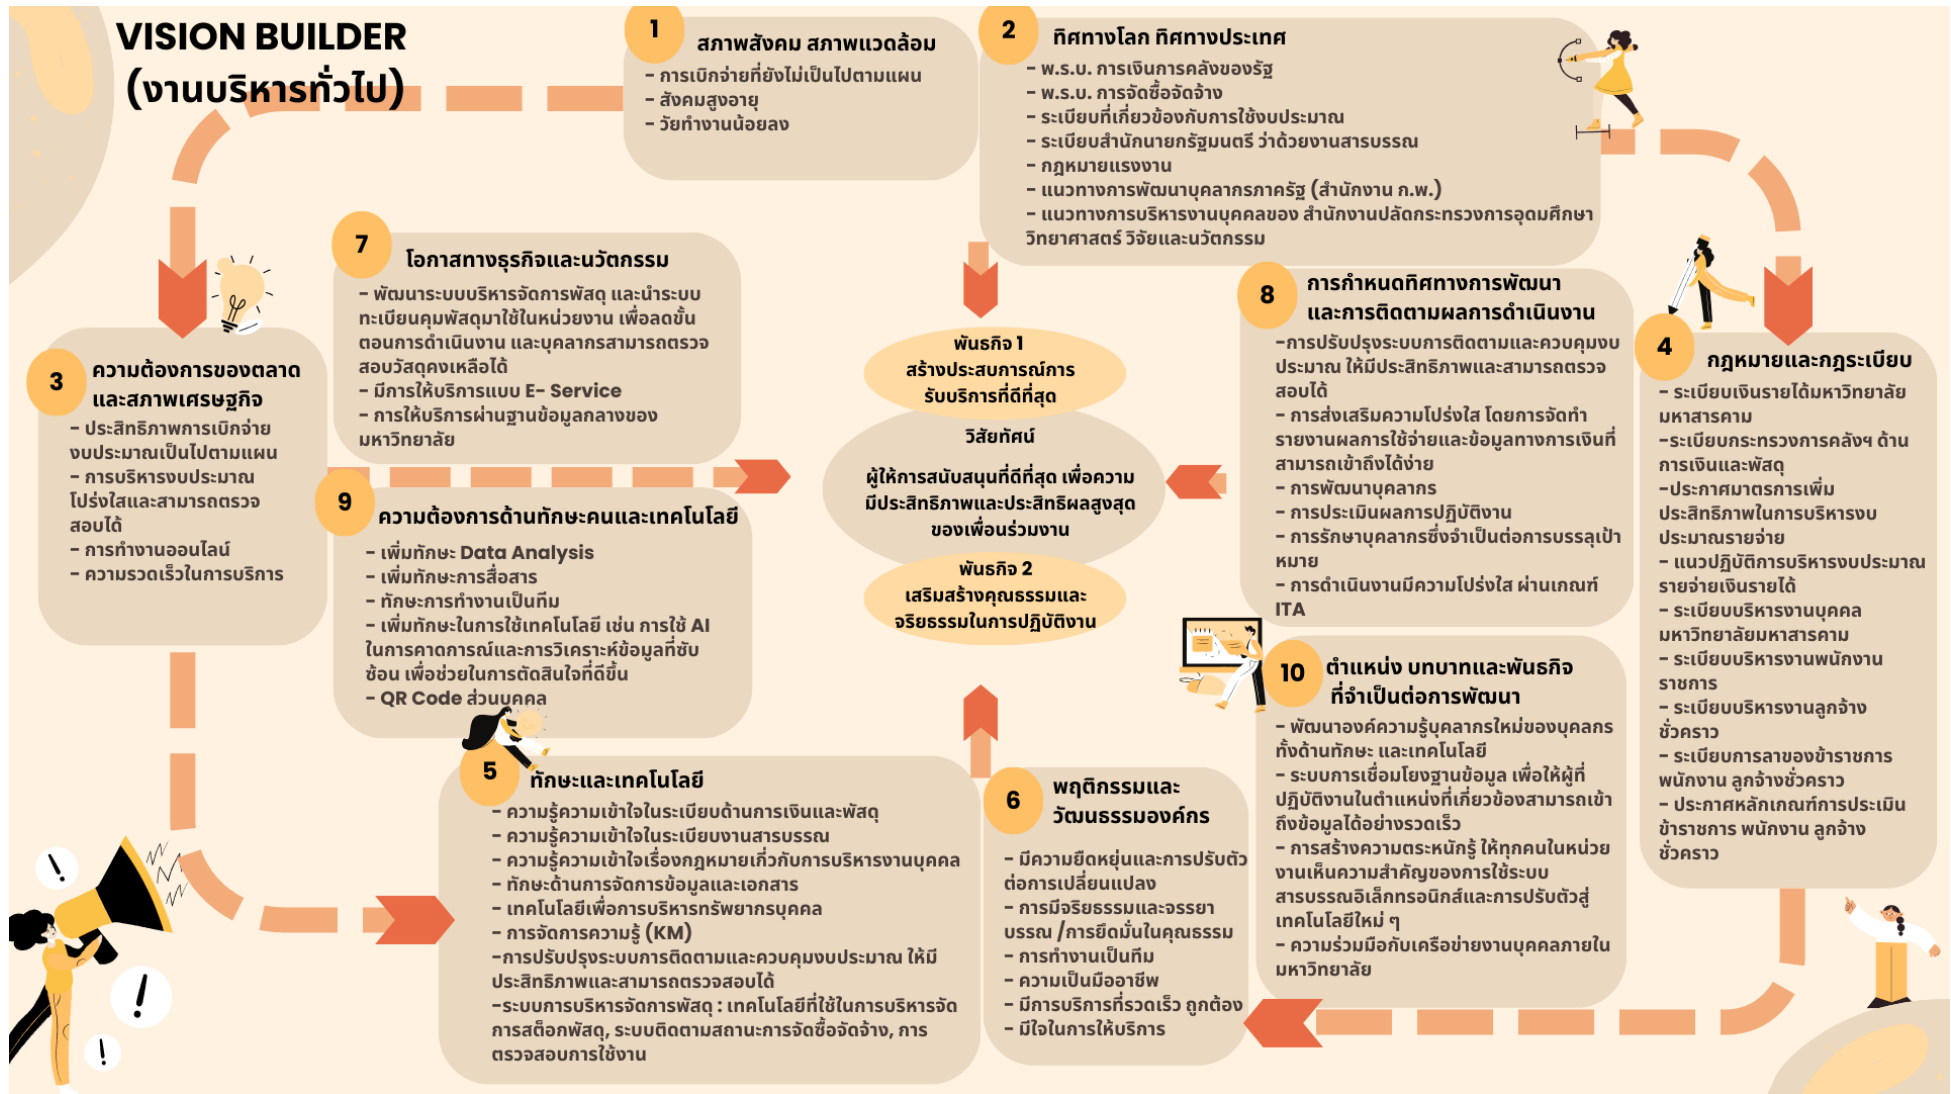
VISION BUILDER
(งานบริหารทั่วไป)

1
สภาพสังคม สภาพแวดล้อม
- การเบิกจ่ายที่ยังไม่เป็นไปตามแผน
- สังคมสูงอายุ
- วัยทำงานน้อยลง

2
ทิศทางโลก ทิศทางประเทศ
- พ.ร.บ. การเงินการคลังของรัฐ
- พ.ร.บ. การจัดซื้อจัดจ้าง
- ระเบียบที่เกี่ยวข้องกับการใช้งบประมาณ
- ระเบียบสำนักนายกรัฐมนตรี ว่าด้วยงานสารบรรณ
- กฎหมายแรงงาน
- แนวทางการพัฒนาบุคลากรภาครัฐ (สำนักงาน ก.พ.)
- แนวทางการบริหารงานบุคคลของ สำนักงานปลัดกระทรวงการอุดมศึกษา วิทยาศาสตร์ วิจัยและนวัตกรรม

7
โอกาสทางธุรกิจและนวัตกรรม
- พัฒนาระบบบริหารจัดการพัสดุ และนำระบบทะเบียนคุมพัสดุมาใช้ในหน่วยงาน เพื่อลดขั้นตอนการดำเนินงาน และบุคลากรสามารถตรวจสอบวัสดุคงเหลือได้
- มีการให้บริการแบบ E- Service
- การให้บริการผ่านฐานข้อมูลกลางของมหาวิทยาลัย

3
ความต้องการของตลาดและสภาพเศรษฐกิจ
- ประสิทธิภาพการเบิกจ่ายงบประมาณเป็นไปตามแผน
- การบริหารงบประมาณโปร่งใสและสามารถตรวจสอบได้
- การทำงานออนไลน์
- ความรวดเร็วในการบริการ

พันธกิจ 1
สร้างประสบการณ์การรับบริการที่ดีที่สุด

วิสัยทัศน์
ผู้ให้การสนับสนุนที่ดีที่สุด เพื่อความมีประสิทธิภาพและประสิทธิผลสูงสุดของเพื่อนร่วมงาน

พันธกิจ 2
เสริมสร้างคุณธรรมและจริยธรรมในการปฏิบัติงาน

8
การกำหนดทิศทางการพัฒนาและการติดตามผลการดำเนินงาน
-การปรับปรุงระบบการติดตามและควบคุมงบประมาณ ให้มีประสิทธิภาพและสามารถตรวจสอบได้
- การส่งเสริมความโปร่งใส โดยการจัดทำรายงานผลการใช้จ่ายและข้อมูลทางการเงินที่สามารถเข้าถึงได้ง่าย
- การพัฒนาบุคลากร
- การประเมินผลการปฏิบัติงาน
- การรักษาบุคลากรซึ่งจำเป็นต่อการบรรลุเป้าหมาย
- การดำเนินงานมีความโปร่งใส ผ่านเกณฑ์ ITA

4
กฎหมายและกฎระเบียบ
- ระเบียบเงินรายได้มหาวิทยาลัยมหาสารคาม
-ระเบียบกระทรวงการคลังฯ ด้านการเงินและพัสดุ
-ประกาศมาตรการเพิ่มประสิทธิภาพในการบริหารงบประมาณรายจ่าย
- แนวปฏิบัติการบริหารงบประมาณรายจ่ายเงินรายได้
- ระเบียบบริหารงานบุคคลมหาวิทยาลัยมหาสารคาม
- ระเบียบบริหารงานพนักงานราชการ
- ระเบียบบริหารงานลูกจ้างชั่วคราว
- ระเบียบการลาของข้าราชการ พนักงาน ลูกจ้างชั่วคราว
- ประกาศหลักเกณฑ์การประเมินข้าราชการ พนักงาน ลูกจ้างชั่วคราว

9
ความต้องการด้านทักษะคนและเทคโนโลยี
- เพิ่มทักษะ Data Analysis
- เพิ่มทักษะการสื่อสาร
- ทักษะการทำงานเป็นทีม
- เพิ่มทักษะในการใช้เทคโนโลยี เช่น การใช้ AI ในการคาดการณ์และการวิเคราะห์ข้อมูลที่ซับซ้อน เพื่อช่วยในการตัดสินใจที่ดีขึ้น
- QR Code ส่วนบุคคล

10
ตำแหน่ง บทบาทและพันธกิจที่จำเป็นต่อการพัฒนา
- พัฒนาองค์ความรู้บุคลากรใหม่ของบุคลากรทั้งด้านทักษะ และเทคโนโลยี
- ระบบการเชื่อมโยงฐานข้อมูล เพื่อให้ผู้ที่ปฏิบัติงานในตำแหน่งที่เกี่ยวข้องสามารถเข้าถึงข้อมูลได้อย่างรวดเร็ว
- การสร้างความตระหนักรู้ ให้ทุกคนในหน่วยงานเห็นความสำคัญของการใช้ระบบสารบรรณอิเล็กทรอนิกส์และการปรับตัวสู่เทคโนโลยีใหม่ ๆ
- ความร่วมมือกับเครือข่ายงานบุคคลภายในมหาวิทยาลัย

5
ทักษะและเทคโนโลยี
- ความรู้ความเข้าใจในระเบียบด้านการเงินและพัสดุ
- ความรู้ความเข้าใจในระเบียบงานสารบรรณ
- ความรู้ความเข้าใจเรื่องกฎหมายเกี่ยวกับการบริหารงานบุคคล
- ทักษะด้านการจัดการข้อมูลและเอกสาร
- เทคโนโลยีเพื่อการบริหารทรัพยากรบุคคล
- การจัดการความรู้ (KM)
-การปรับปรุงระบบการติดตามและควบคุมงบประมาณ ให้มีประสิทธิภาพและสามารถตรวจสอบได้
-ระบบการบริหารจัดการพัสดุ : เทคโนโลยีที่ใช้ในการบริหารจัดการสต็อกพัสดุ, ระบบติดตามสถานะการจัดซื้อจัดจ้าง, การตรวจสอบการใช้งาน

6
พฤติกรรมและวัฒนธรรมองค์กร
- มีความยืดหยุ่นและการปรับตัวต่อการเปลี่ยนแปลง
- การมีจริยธรรมและจรรยาบรรณ /การยึดมั่นในคุณธรรม
- การทำงานเป็นทีม
- ความเป็นมืออาชีพ
- มีการบริการที่รวดเร็ว ถูกต้อง
- มีใจในการให้บริการ